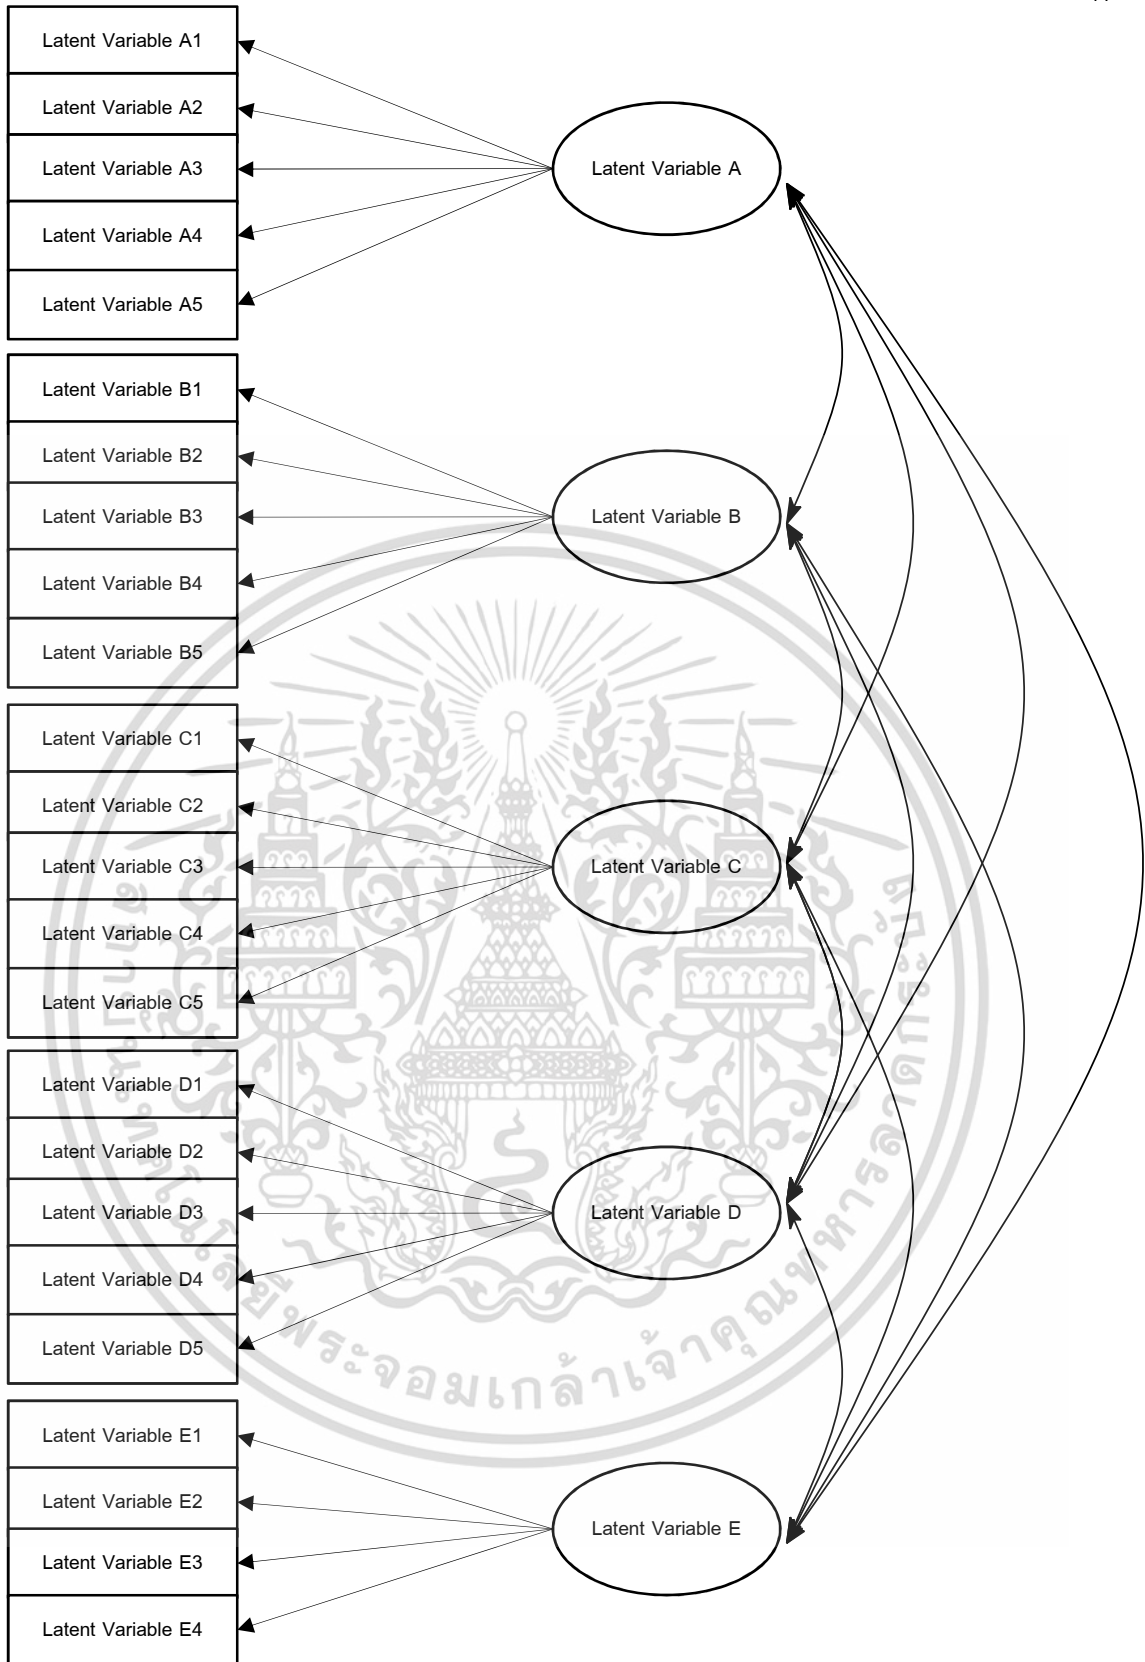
Latent Variable A1
Latent Variable A2
Latent Variable A3
Latent Variable A4
Latent Variable A5

Latent Variable A

Latent Variable B1
Latent Variable B2
Latent Variable B3
Latent Variable B4
Latent Variable B5

Latent Variable B

Latent Variable C1
Latent Variable C2
Latent Variable C3
Latent Variable C4
Latent Variable C5

Latent Variable C

Latent Variable D1
Latent Variable D2
Latent Variable D3
Latent Variable D4
Latent Variable D5

Latent Variable D

Latent Variable E1
Latent Variable E2
Latent Variable E3
Latent Variable E4

Latent Variable E

มหาวิทยาลัยเทคโนโลยีพระจอมเกล้าเจ้าคุณทหารลาดกระบัง